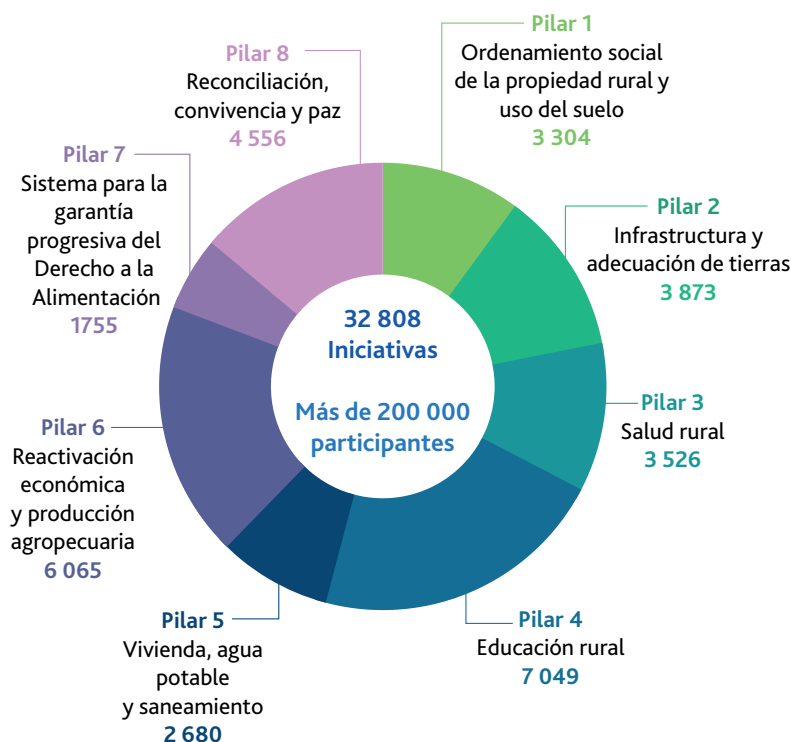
Pilar 8
Reconciliación, convivencia y paz
4 556

Pilar 1
Ordenamiento social de la propiedad rural y uso del suelo
3 304

Pilar 7
Sistema para la garantía progresiva del Derecho a la Alimentación
1755

Pilar 2
Infraestructura y adecuación de tierras
3 873

32 808
Iniciativas

Más de 200 000
participantes

Pilar 3
Salud rural
3 526

Pilar 6
Reactivación económica y producción agropecuaria
6 065

Pilar 5
Vivienda, agua potable y saneamiento
2 680

Pilar 4
Educación rural
7 049